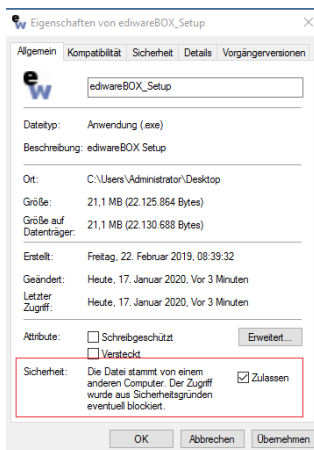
Eigenschaften von edìwareBOX_Setup

Allgemein | Kompatibilität | Sicherheit | Details | Vorgängerversionen

ediwareBOX_Setup

Dateityp: Anwendung (.exe)

Beschreibung: ediwareBOX Setup

Ort: C:\Users\Administrator\Desktop

Größe: 21,1 MB (22.125.864 Bytes)

Größe auf Datenträger: 21,1 MB (22.130.688 Bytes)

Erstellt: Freitag, 22. Februar 2019, 08:39:32

Geändert: Heute, 17. Januar 2020, Vor 3 Minuten

Letzter Zugriff: Heute, 17. Januar 2020, Vor 3 Minuten

Attribute: Schreibgeschützt Versteckt Erweitert...

Sicherheit: Die Datei stammt von einem anderen Computer. Der Zugriff wurde aus Sicherheitsgründen eventuell blockiert. Zulassen

OK | Abbrechen | Übernehmen